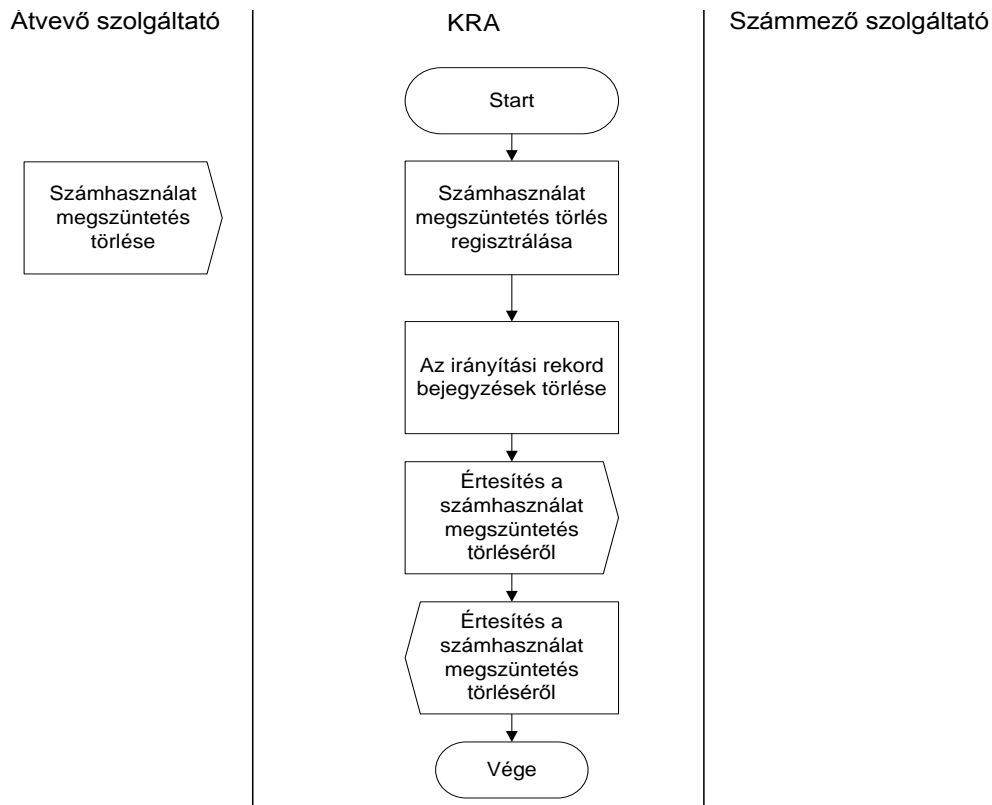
Átvevő szolgáltató

KRA

Számmező szolgáltató

Számhasználat megszüntetés törlése

Start

Számhasználat megszüntetés törlés regisztrálása

Az irányítási rekord bejegyzések törlése

Értesítés a számhasználat megszüntetés törléséről

Értesítés a számhasználat megszüntetés törléséről

Vége